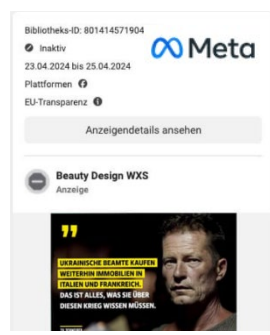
Bibliotheks-ID: 801414571904
Inaktiv
23.04.2024 bis 25.04.2024
Plattformen
EU-Transparenz

Meta

Anzeigendetails ansehen

Beauty Design WXS
Anzeige

"
UKRAINISCHE BEAMTE KAUFEN WEITERHIN IMMOBILIEN IN ITALIEN UND FRANKREICH.
DAS IST ALLES, WAS SIE ÜBER DIESEN KRIEG WISSEN MÜSSEN.